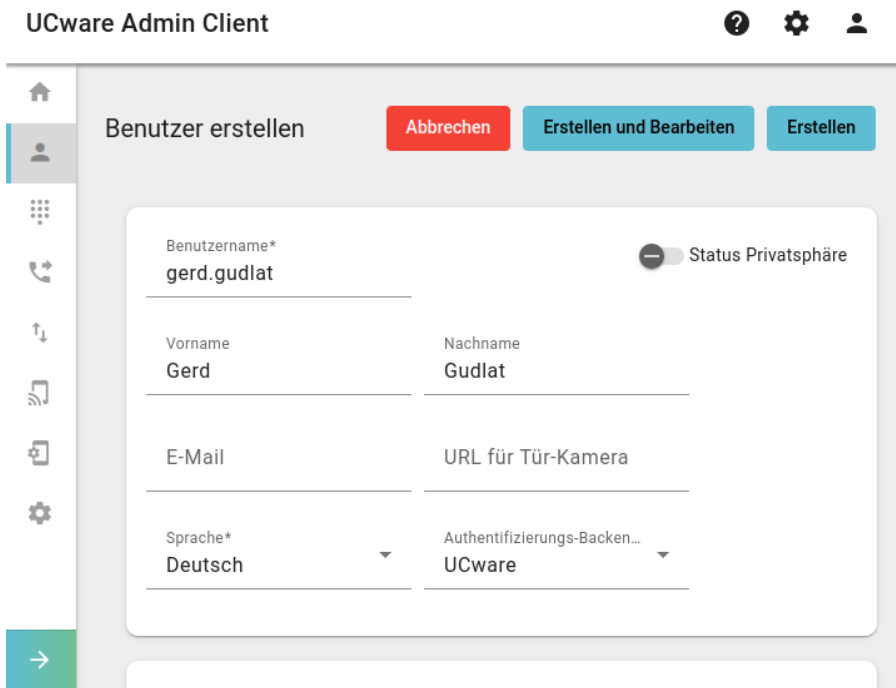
UCware Admin Client

Benutzer erstellen

Abbrechen

Erstellen und Bearbeiten

Erstellen

Benutzername*
gerd.gudlat

Status Privatsphäre

Vorname
Gerd

Nachname
Gudlat

E-Mail

URL für Tür-Kamera

Sprache*
Deutsch

Authentifizierungs-Backen…
UCware